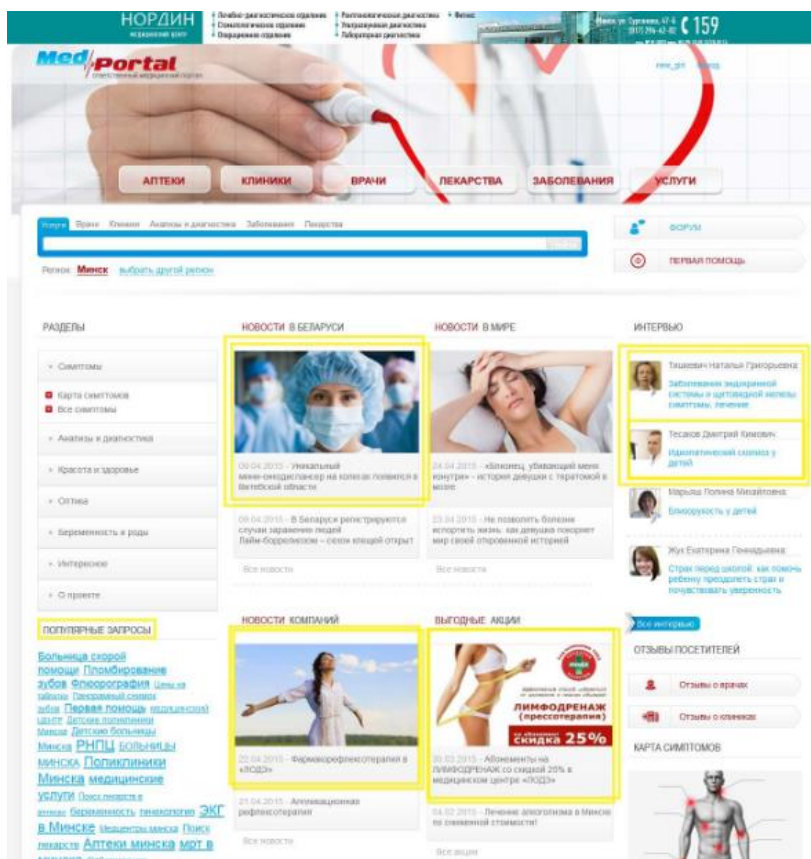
НОРДИН медицинский центр

Лечебно-диагностическое отделение
Стоматологическое отделение
Операционное отделение

Рентгенологическая диагностика
Ультразвуковая диагностика
Лабораторная диагностика

Фитнес

Минск, ул. Тургенева, 47-6
(017) 296-42-02
159

Med Portal
ответственный медицинский портал

new_gm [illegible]

АПТЕКИ
КЛИНИКИ
ВРАЧИ
ЛЕКАРСТВА
ЗАБОЛЕВАНИЯ
УСЛУГИ

Услуги Врачи Клиники Анализы и диагностика Заболевания Лекарства

Регион: Минск выбрать другой регион

ФОРУМ
ПЕРВАЯ ПОМОЩЬ

РАЗДЕЛЫ
Симптомы
Карта симптомов
Все симптомы
Анализы и диагностика
Красота и здоровье
Оптика
Беременность и роды
Интересное
О проекте

ПОПУЛЯРНЫЕ ЗАПРОСЫ
Больница скорой помощи Пломбирование зубов Флюорография Цены на таблетки Панорамный снимок зубов Первая помощь медицинский центр Детские поликлиники Минска Детские больницы Минска РНПЦ БОЛЬНИЦЫ МИНСКА Поликлиники Минска медицинские услуги Поиск лекарств в аптеках беременность гинекология ЭКГ в Минске Медцентры Минска Поиск лекарств Аптеки минска мрт в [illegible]

НОВОСТИ В БЕЛАРУСИ
09.04.2015 - Уникальный мини-онкодиспансер на колесах появится в Витебской области
09.04.2015 - В Беларуси регистрируются случаи заражения людей Лайм-боррелиозом – сезон клещей открыт
Все новости

НОВОСТИ В МИРЕ
24.04.2015 - «Блокнот, убивающий меня изнутри» - история девушки с тератомой в мозге
23.04.2015 - Не позволить болезни испортить жизнь: как девушка покоряет мир своей откровенной историей
Все новости

НОВОСТИ КОМПАНИЙ
22.04.2015 - Фармакорефлексотерапия в «ЛОДЭ»
21.04.2015 - Аппликационная рефлексотерапия
Все новости

ВЫГОДНЫЕ АКЦИИ
ЛИМФОДРЕНАЖ (прессотерапия)
скидка 25%
30.03.2015 - Абонементы на ЛИМФОДРЕНАЖ со скидкой 25% в медицинском центре «ЛОДЭ»
14.02.2015 - Лечение алкоголизма в Минске по сниженной стоимости!
Все акции

ИНТЕРВЬЮ
Ташкевич Наталья Григорьевна: Заболевания эндокринной системы и щитовидной железы: симптомы, лечение
Тесаков Дмитрий Кимович: Идиопатический сколиоз у детей
Марыш Полина Михайловна: Близорукость у детей
Жук Екатерина Геннадьевна: Страх перед школой: как помочь ребенку преодолеть страх и почувствовать уверенность
Все интервью

ОТЗЫВЫ ПОСЕТИТЕЛЕЙ
Отзывы о врачах
Отзывы о клиниках

КАРТА СИМПТОМОВ